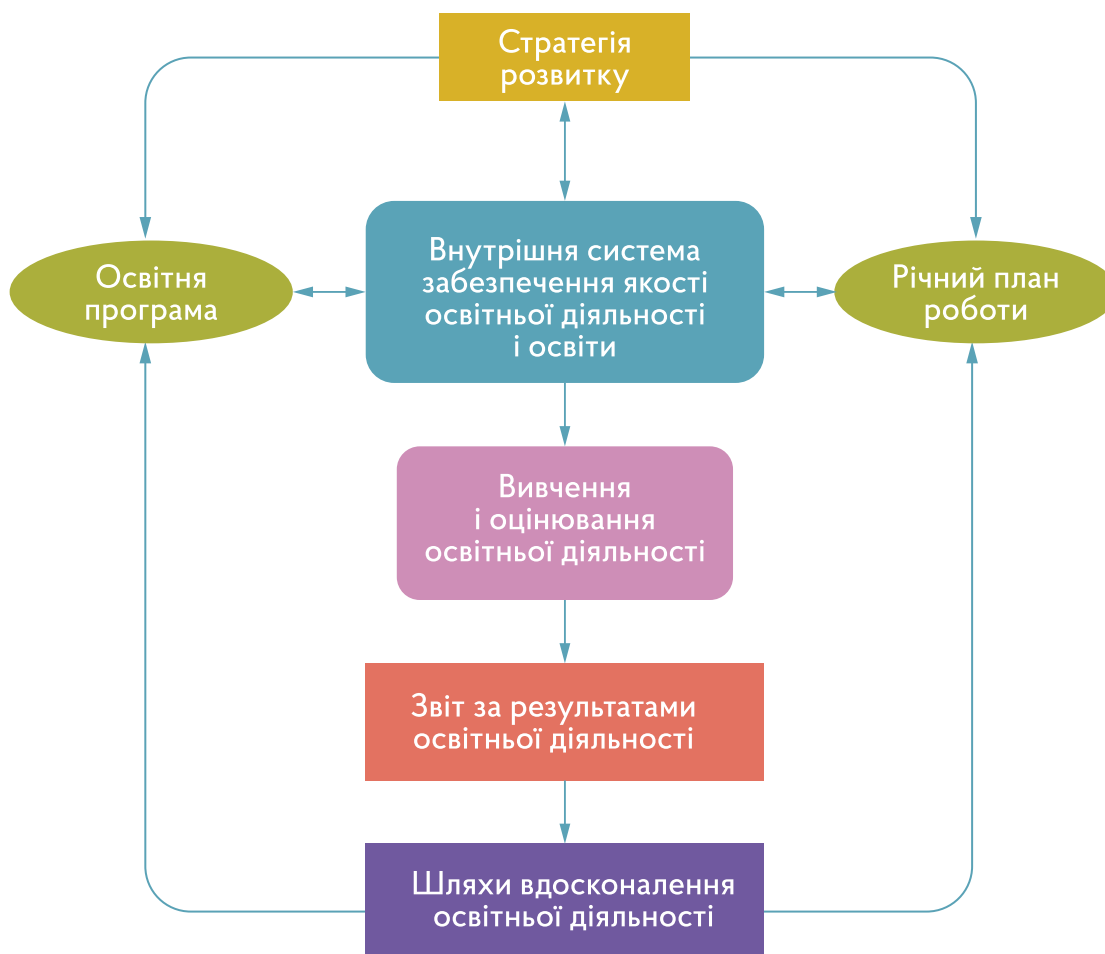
Стратегія розвитку

Освітня програма

Внутрішня система забезпечення якості освітньої діяльності і освіти

Річний план роботи

Вивчення і оцінювання освітньої діяльності

Звіт за результатами освітньої діяльності

Шляхи вдосконалення освітньої діяльності